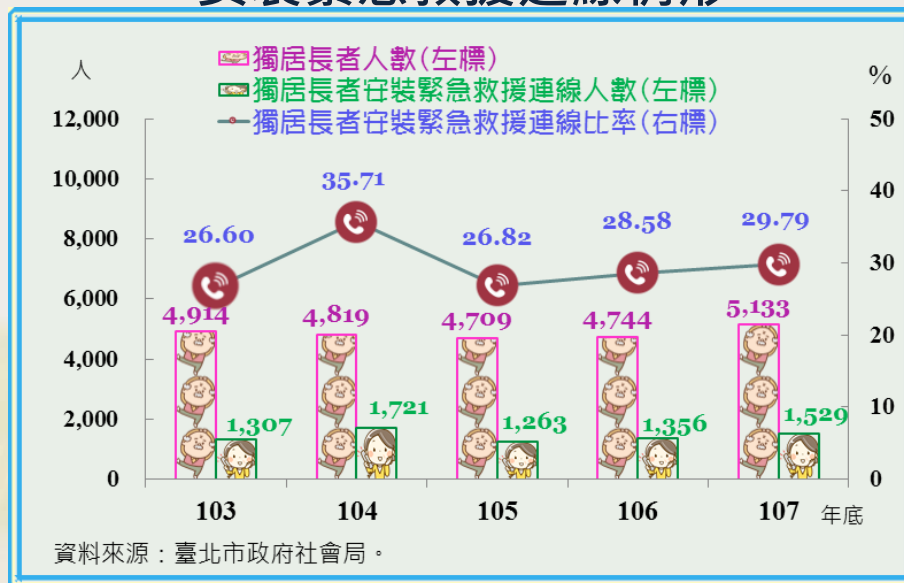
人

%

獨居長者人數(左標)
獨居長者安裝緊急救援連線人數(左標)
獨居長者安裝緊急救援連線比率(右標)

12,000
10,000
8,000
6,000
4,000
2,000
0

50
40
30
20
10
0

26.60
35.71
26.82
28.58
29.79

4,914
4,819
4,709
4,744
5,133

1,307
1,721
1,263
1,356
1,529

103
104
105
106
107
年底

資料來源：臺北市政府社會局。